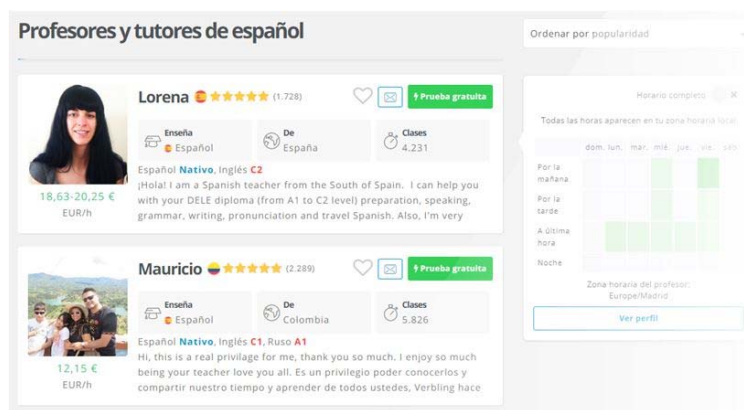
Profesores y tutores de español

Ordenar por popularidad

Lorena (1.728)

Prueba gratuita

Enseña
Español

De
España

Clases
4.231

18,63-20,25 €
EUR/h

Español Nativo, Inglés C2
¡Hola! I am a Spanish teacher from the South of Spain. I can help you with your DELE diploma (from A1 to C2 level) preparation, speaking, grammar, writing, pronunciation and travel Spanish. Also, I'm very

Mauricio (2.289)

Prueba gratuita

Enseña
Español

De
Colombia

Clases
5.826

12,15 €
EUR/h

Español Nativo, Inglés C1, Ruso A1
Hi, this is a real privilage for me, thank you so much. I enjoy so much being your teacher love you all. Es un privilegio poder conocerlos y compartir nuestro tiempo y aprender de todos ustedes, Verbling hace

Horario completo

Todas las horas aparecen en tu zona horaria local

dom. lun. mar. mié. jue. vie. sáb.

Por la mañana

Por la tarde

A última hora

Noche

Zona horaria del profesor:
Europe/Madrid

Ver perfil